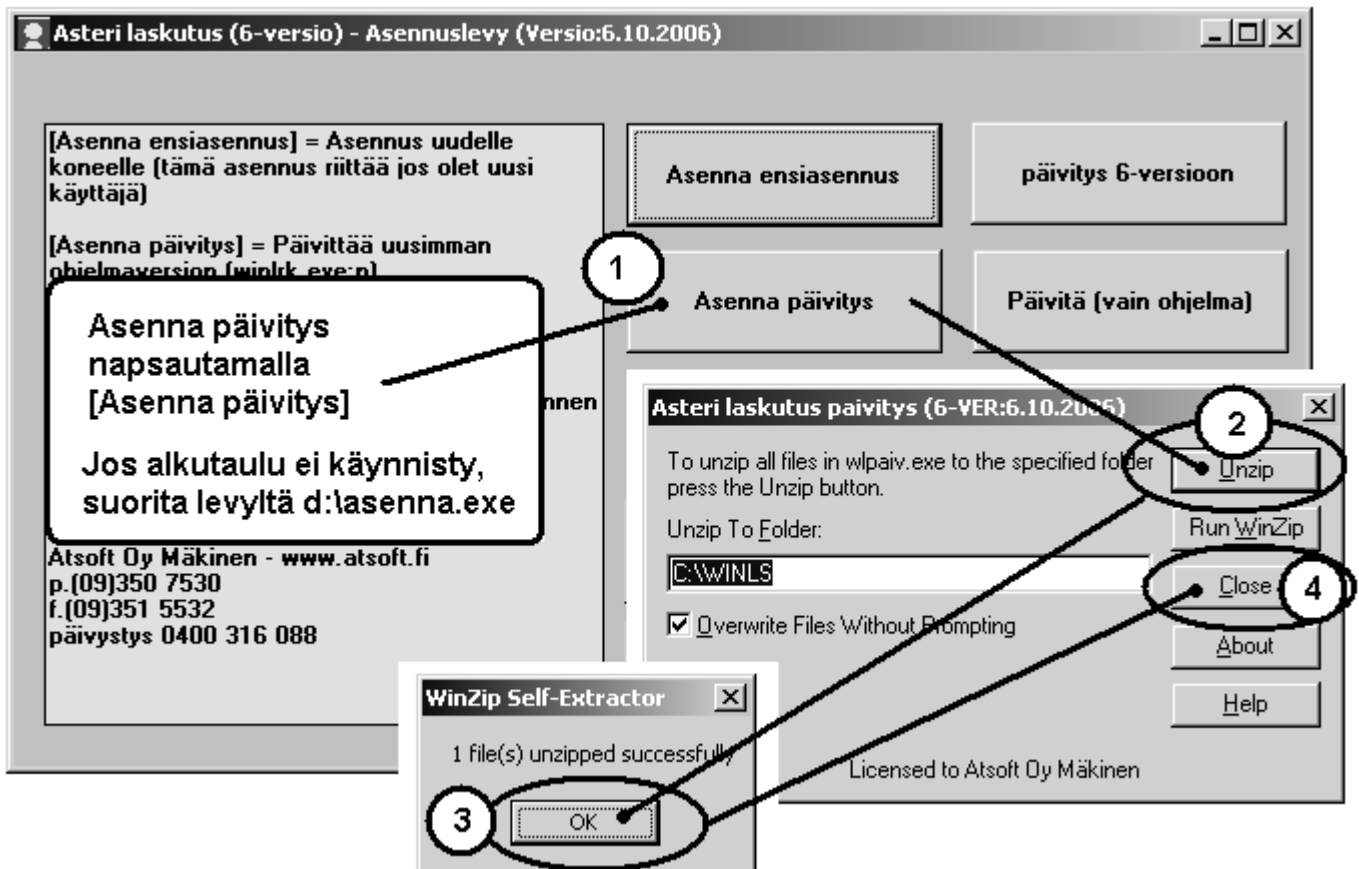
Asteri laskutus (6-versio) - Asennuslevy (Versio:6.10.2006)

[Asenna ensiasennus] = Asennus uudelle koneelle (tämä asennus riittää jos olet uusi käyttäjä)

[Asenna päivitys] = Päivittää uusimman ohjelmaversion (winlrk.exe:n)

Asenna päivitys napsautamalla [Asenna päivitys]

Jos alkutaulu ei käynnisty, suorita levyltä d:\asenna.exe

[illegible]nnen

Atsoft Oy Mäkinen - www.atsoft.fi
p.(09)350 7530
f.(09)351 5532
päivystys 0400 316 088

Asenna ensiasennus

päivitys 6-versioon

1

Asenna päivitys

Päivitä (vain ohjelma)

Asteri laskutus paivitys (6-VER:6.10.2006)

2

To unzip all files in wlpaiv.exe to the specified folder press the Unzip button.

Unzip

Unzip To Folder:

Run WinZip

C:\WINLS

Close

4

Overwrite Files Without Prompting

About

Help

Licensed to Atsoft Oy Mäkinen

WinZip Self-Extractor

1 file(s) unzipped successfully

3

OK